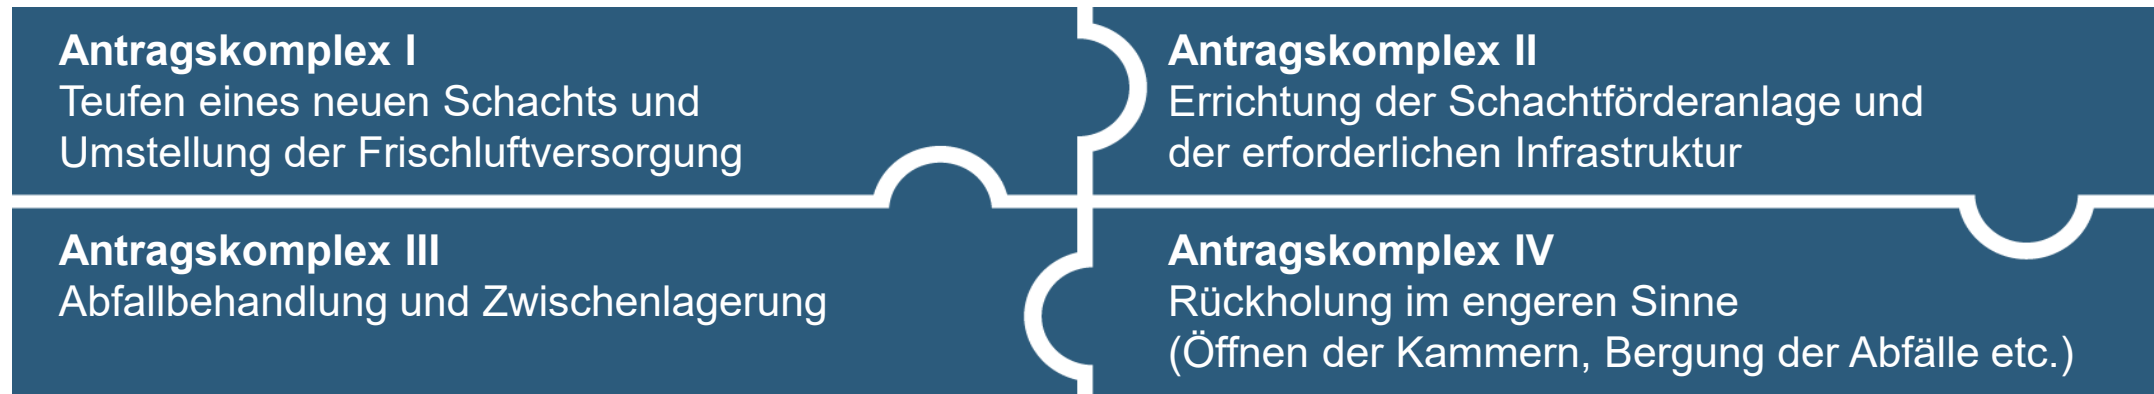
Antragskomplex I
Teufen eines neuen Schachts und Umstellung der Frischluftversorgung

Antragskomplex II
Errichtung der Schachtförderanlage und der erforderlichen Infrastruktur

Antragskomplex III
Abfallbehandlung und Zwischenlagerung

Antragskomplex IV
Rückholung im engeren Sinne
(Öffnen der Kammern, Bergung der Abfälle etc.)